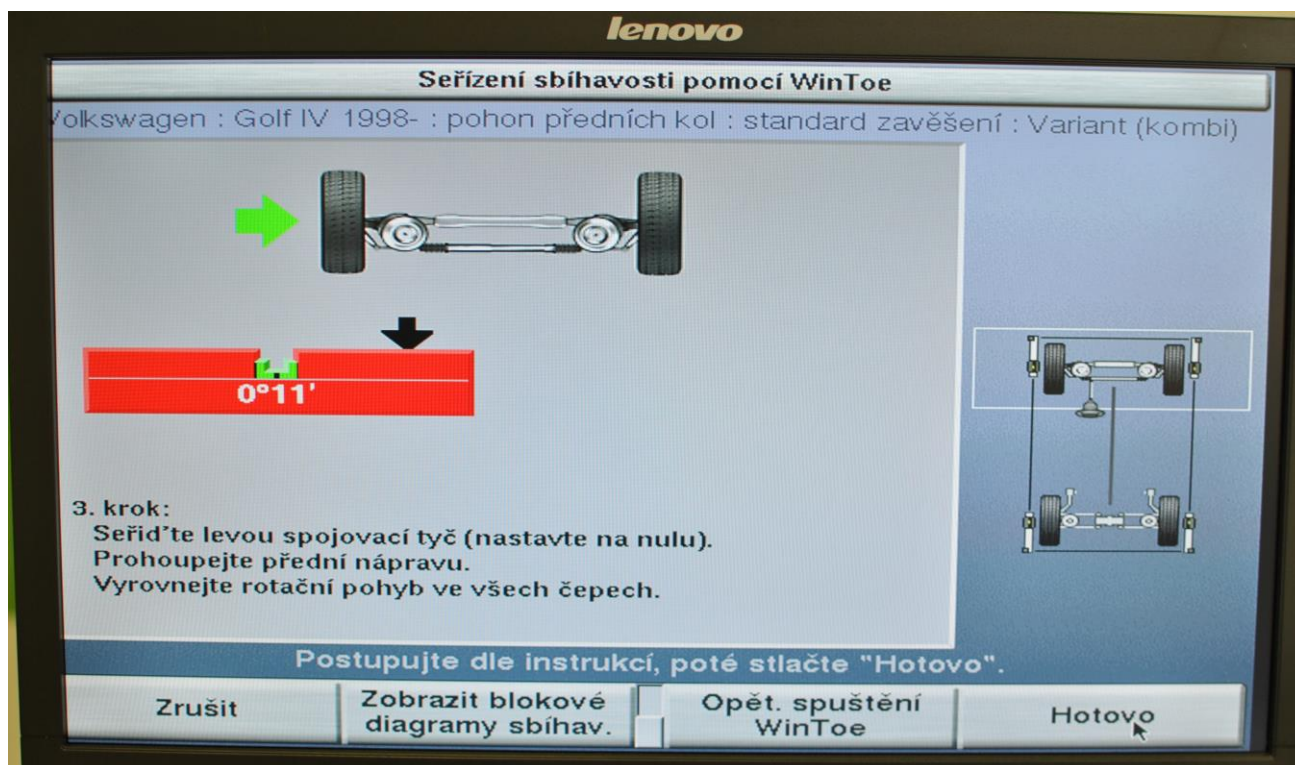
lenovo

Seřízení sbíhavosti pomocí WinToe

olkswagen : Golf IV 1998- : pohon předních kol : standard zavěšení : Variant (kombi)

0°11'

3. krok:
Seřiďte levou spojovací tyč (nastavte na nulu).
Prohoupejte přední nápravu.
Vyrovnejte rotační pohyb ve všech čepech.

Postupujte dle instrukcí, poté stlačte "Hotovo".

Zrušit

Zobrazit blokové diagramy sbíhav.

Opět. spuštění WinToe

Hotovo